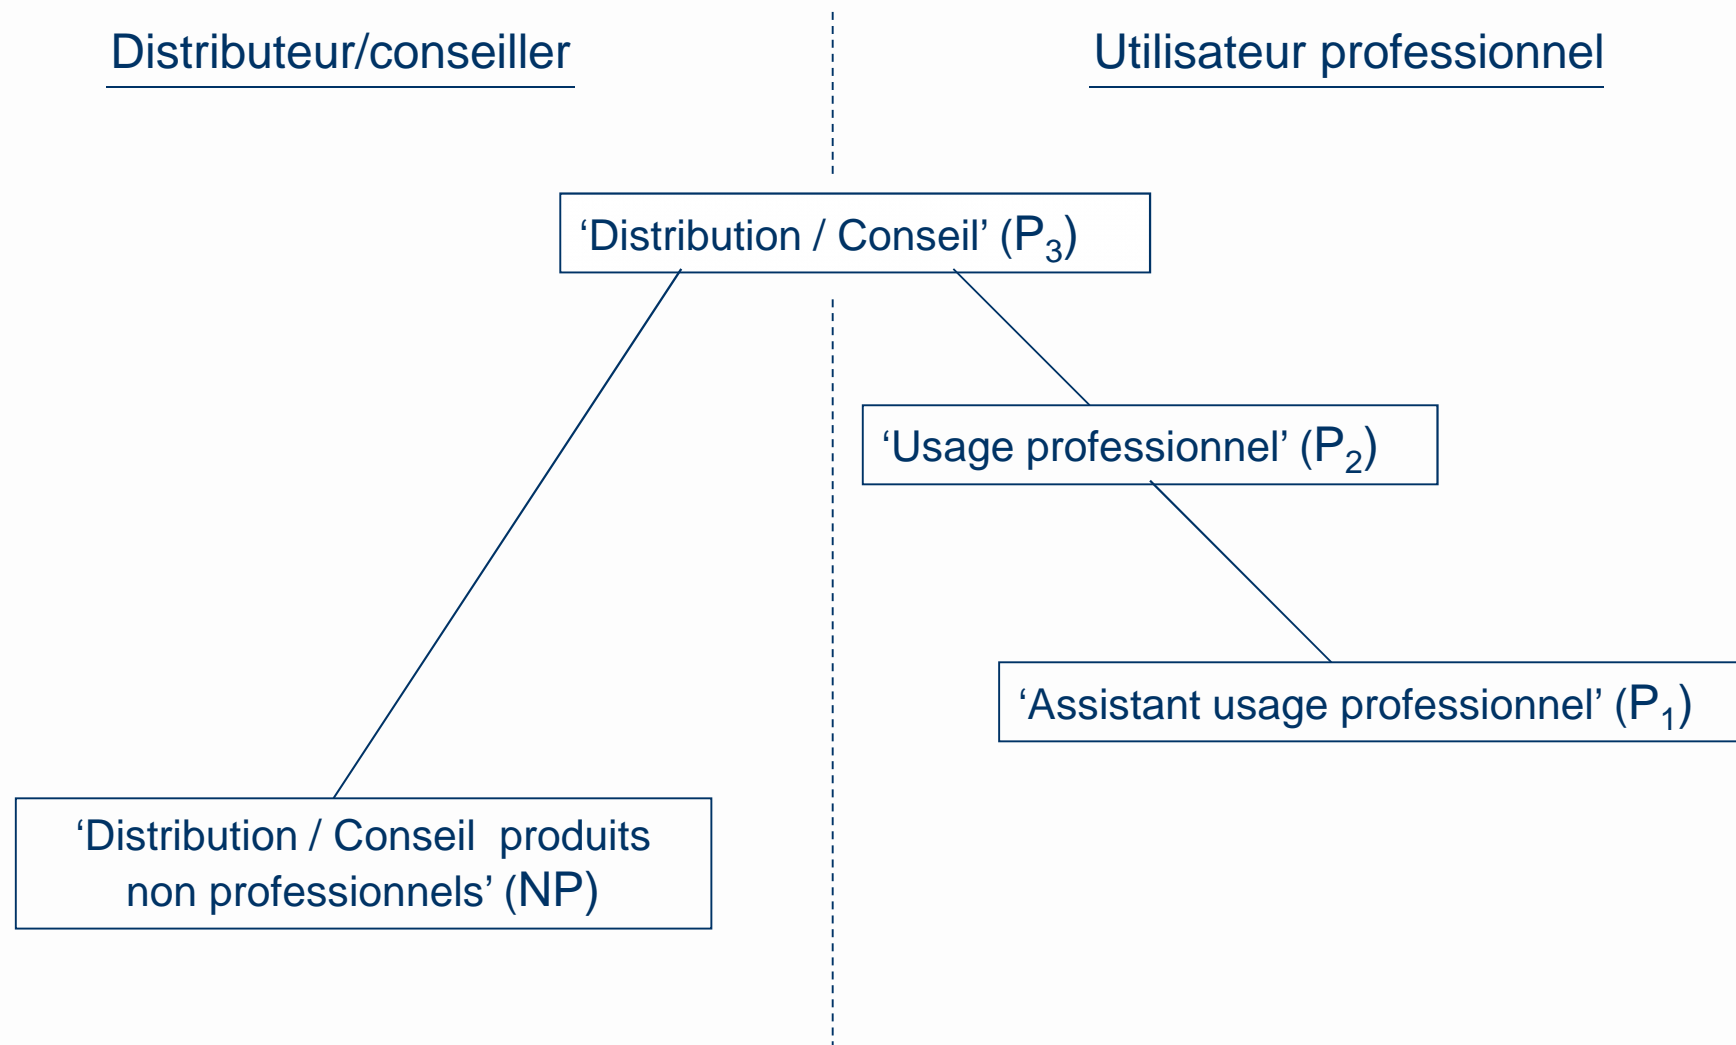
Distributeur/conseiller

Utilisateur professionnel

‘Distribution / Conseil’ ($P_3$)

‘Usage professionnel’ ($P_2$)

‘Assistant usage professionnel’ ($P_1$)

‘Distribution / Conseil produits non professionnels’ (NP)